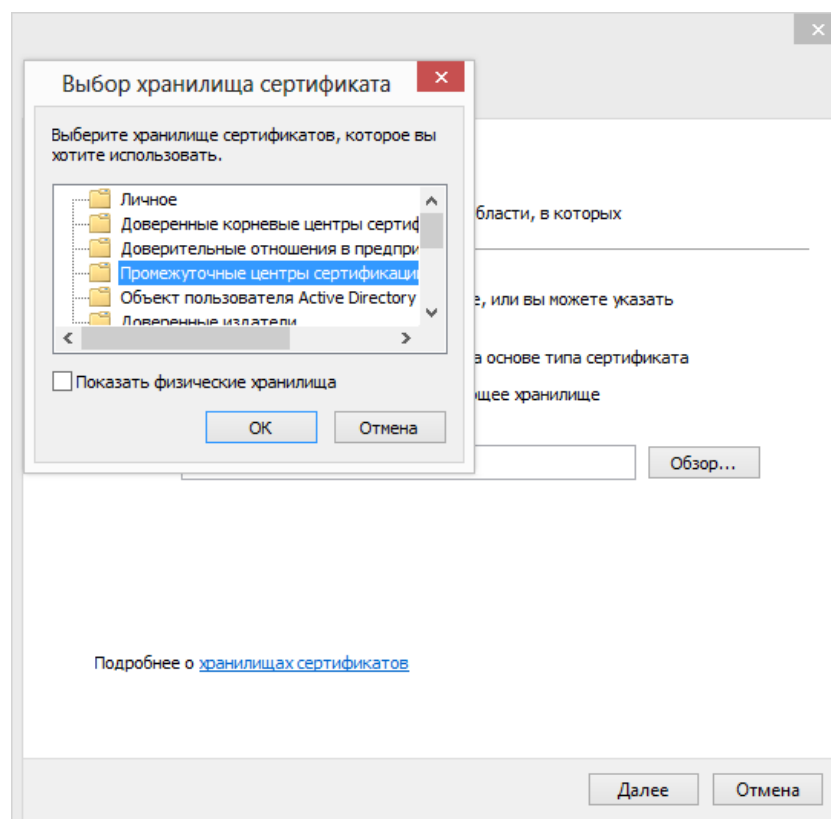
Выбор хранилища сертификата

Выберите хранилище сертификатов, которое вы хотите использовать.

Личное
Доверенные корневые центры сертиф
Доверительные отношения в предпри
Промежуточные центры сертификаци
Объект пользователя Active Directory
Доверенные издатели

Показать физические хранилища

OK
Отмена

бласти, в которых

е, или вы можете указать

а основе типа сертификата

ощее хранилище

Обзор...

Подробнее о хранилищах сертификатов

Далее
Отмена